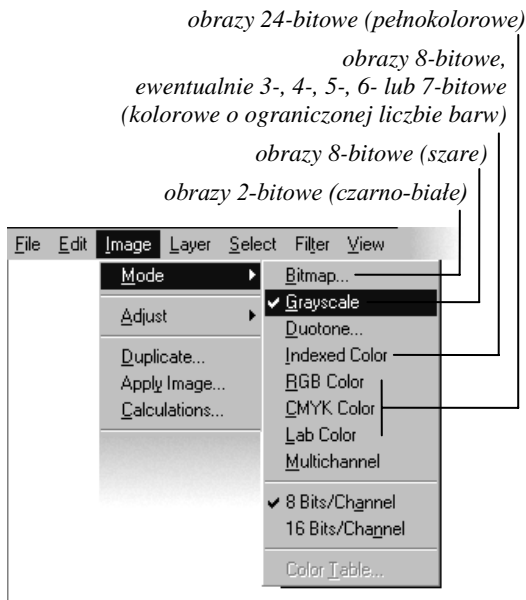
obrazy 24-bitowe (pełnokolorowe)

obrazy 8-bitowe, ewentualnie 3-, 4-, 5-, 6- lub 7-bitowe (kolorowe o ograniczonej liczbie barw)

obrazy 8-bitowe (szare)

obrazy 2-bitowe (czarno-białe)

File Edit Image Layer Select Filter View

Mode
Adjust
Duplicate...
Apply Image...
Calculations...

Bitmap...
✔ Grayscale
Duotone...
Indexed Color
RGB Color
CMYK Color
Lab Color
Multichannel
✔ 8 Bits/Channel
16 Bits/Channel
Color Table...